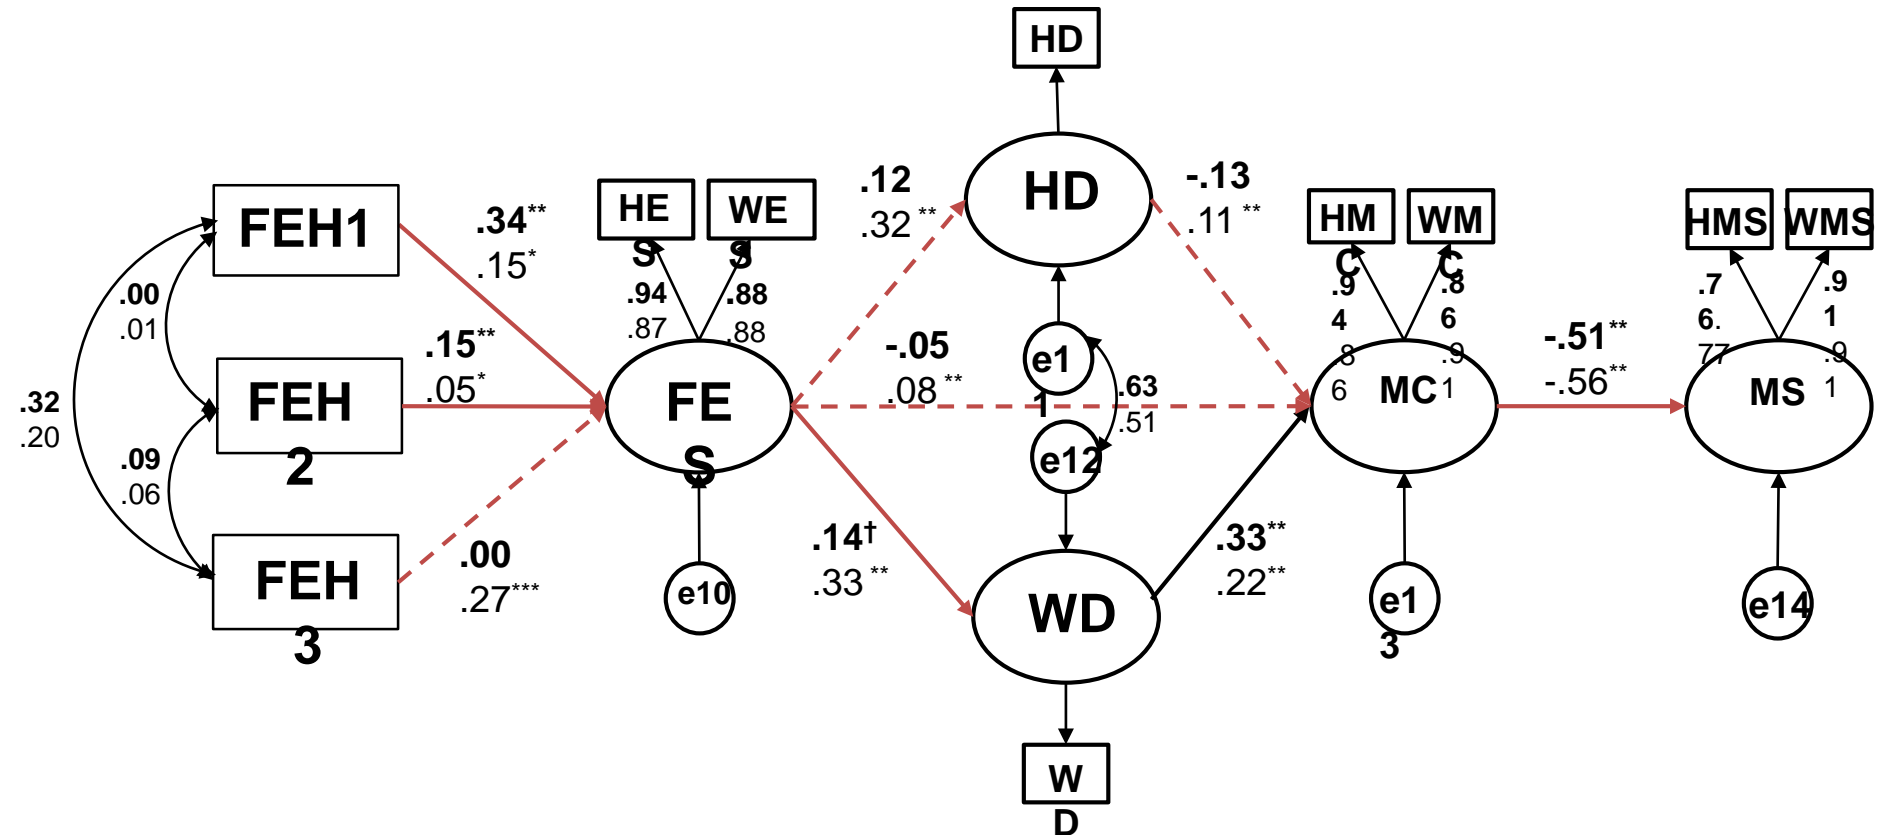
HD

FEH1
FEH 2
FEH 3

.00
.01
.32
.20
.09
.06

.34**
.15*
.15**
.05*
.00
.27***

HE S
WE S
.94
.87
.88
.88

FE S
e10

.12
.32 **
-.05
.08 **
.14†
.33 **

HD
e1 1
.63
.51
e12
WD
W D

-.13
.11 **
.33**
.22**

HM C
WM C
.9 4
.8 6
.8 6
.9 1
MC
e1 3

-.51**
-.56**

HMS
WMS
.7 6.
77
.9 1
.9 1
MS
e14